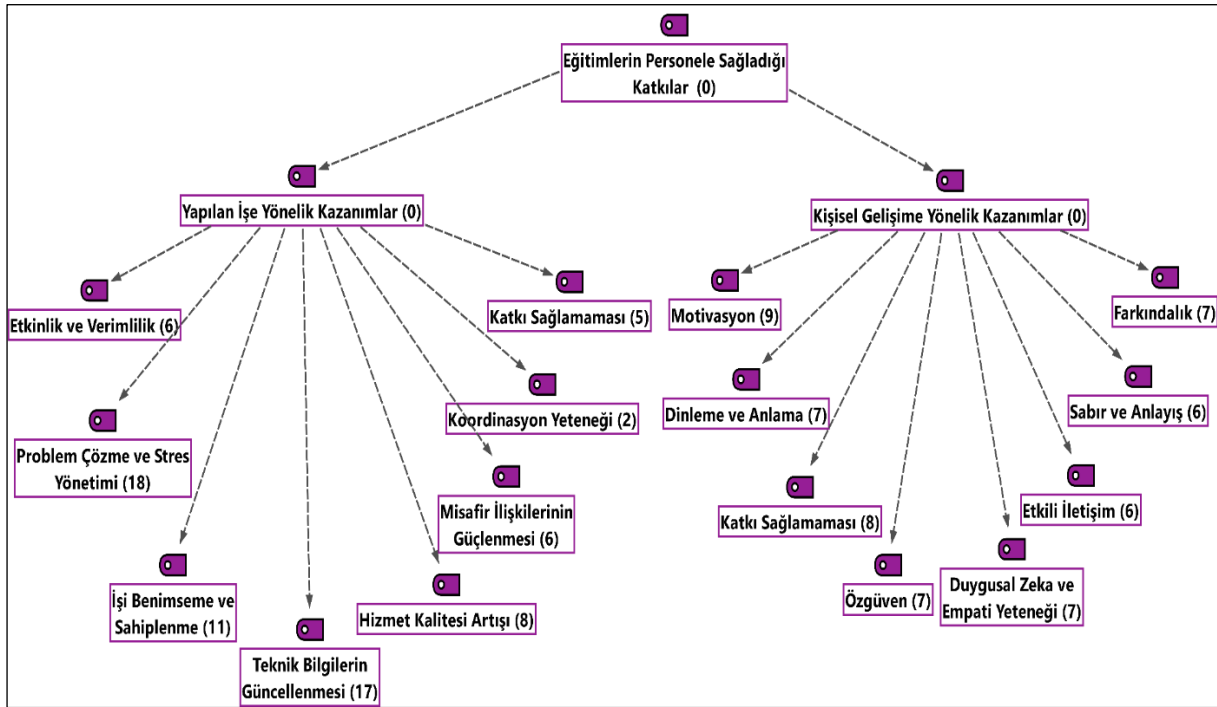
Eğitimlerin Personele Sağladığı Katkılar (0)

Yapılan İşe Yönelik Kazanımlar (0)

Kişisel Gelişime Yönelik Kazanımlar (0)

Etkinlik ve Verimlilik (6)

Katkı Sağlamaması (5)

Motivasyon (9)

Farkındalık (7)

Koordinasyon Yeteneği (2)

Dinleme ve Anlama (7)

Sabır ve Anlayış (6)

Problem Çözme ve Stres Yönetimi (18)

Misafir İlişkilerinin Güçlenmesi (6)

Katkı Sağlamaması (8)

Etkili İletişim (6)

İşi Benimseme ve Sahiplenme (11)

Hizmet Kalitesi Artışı (8)

Özgüven (7)

Duygusal Zeka ve Empati Yeteneği (7)

Teknik Bilgilerin Güncellenmesi (17)